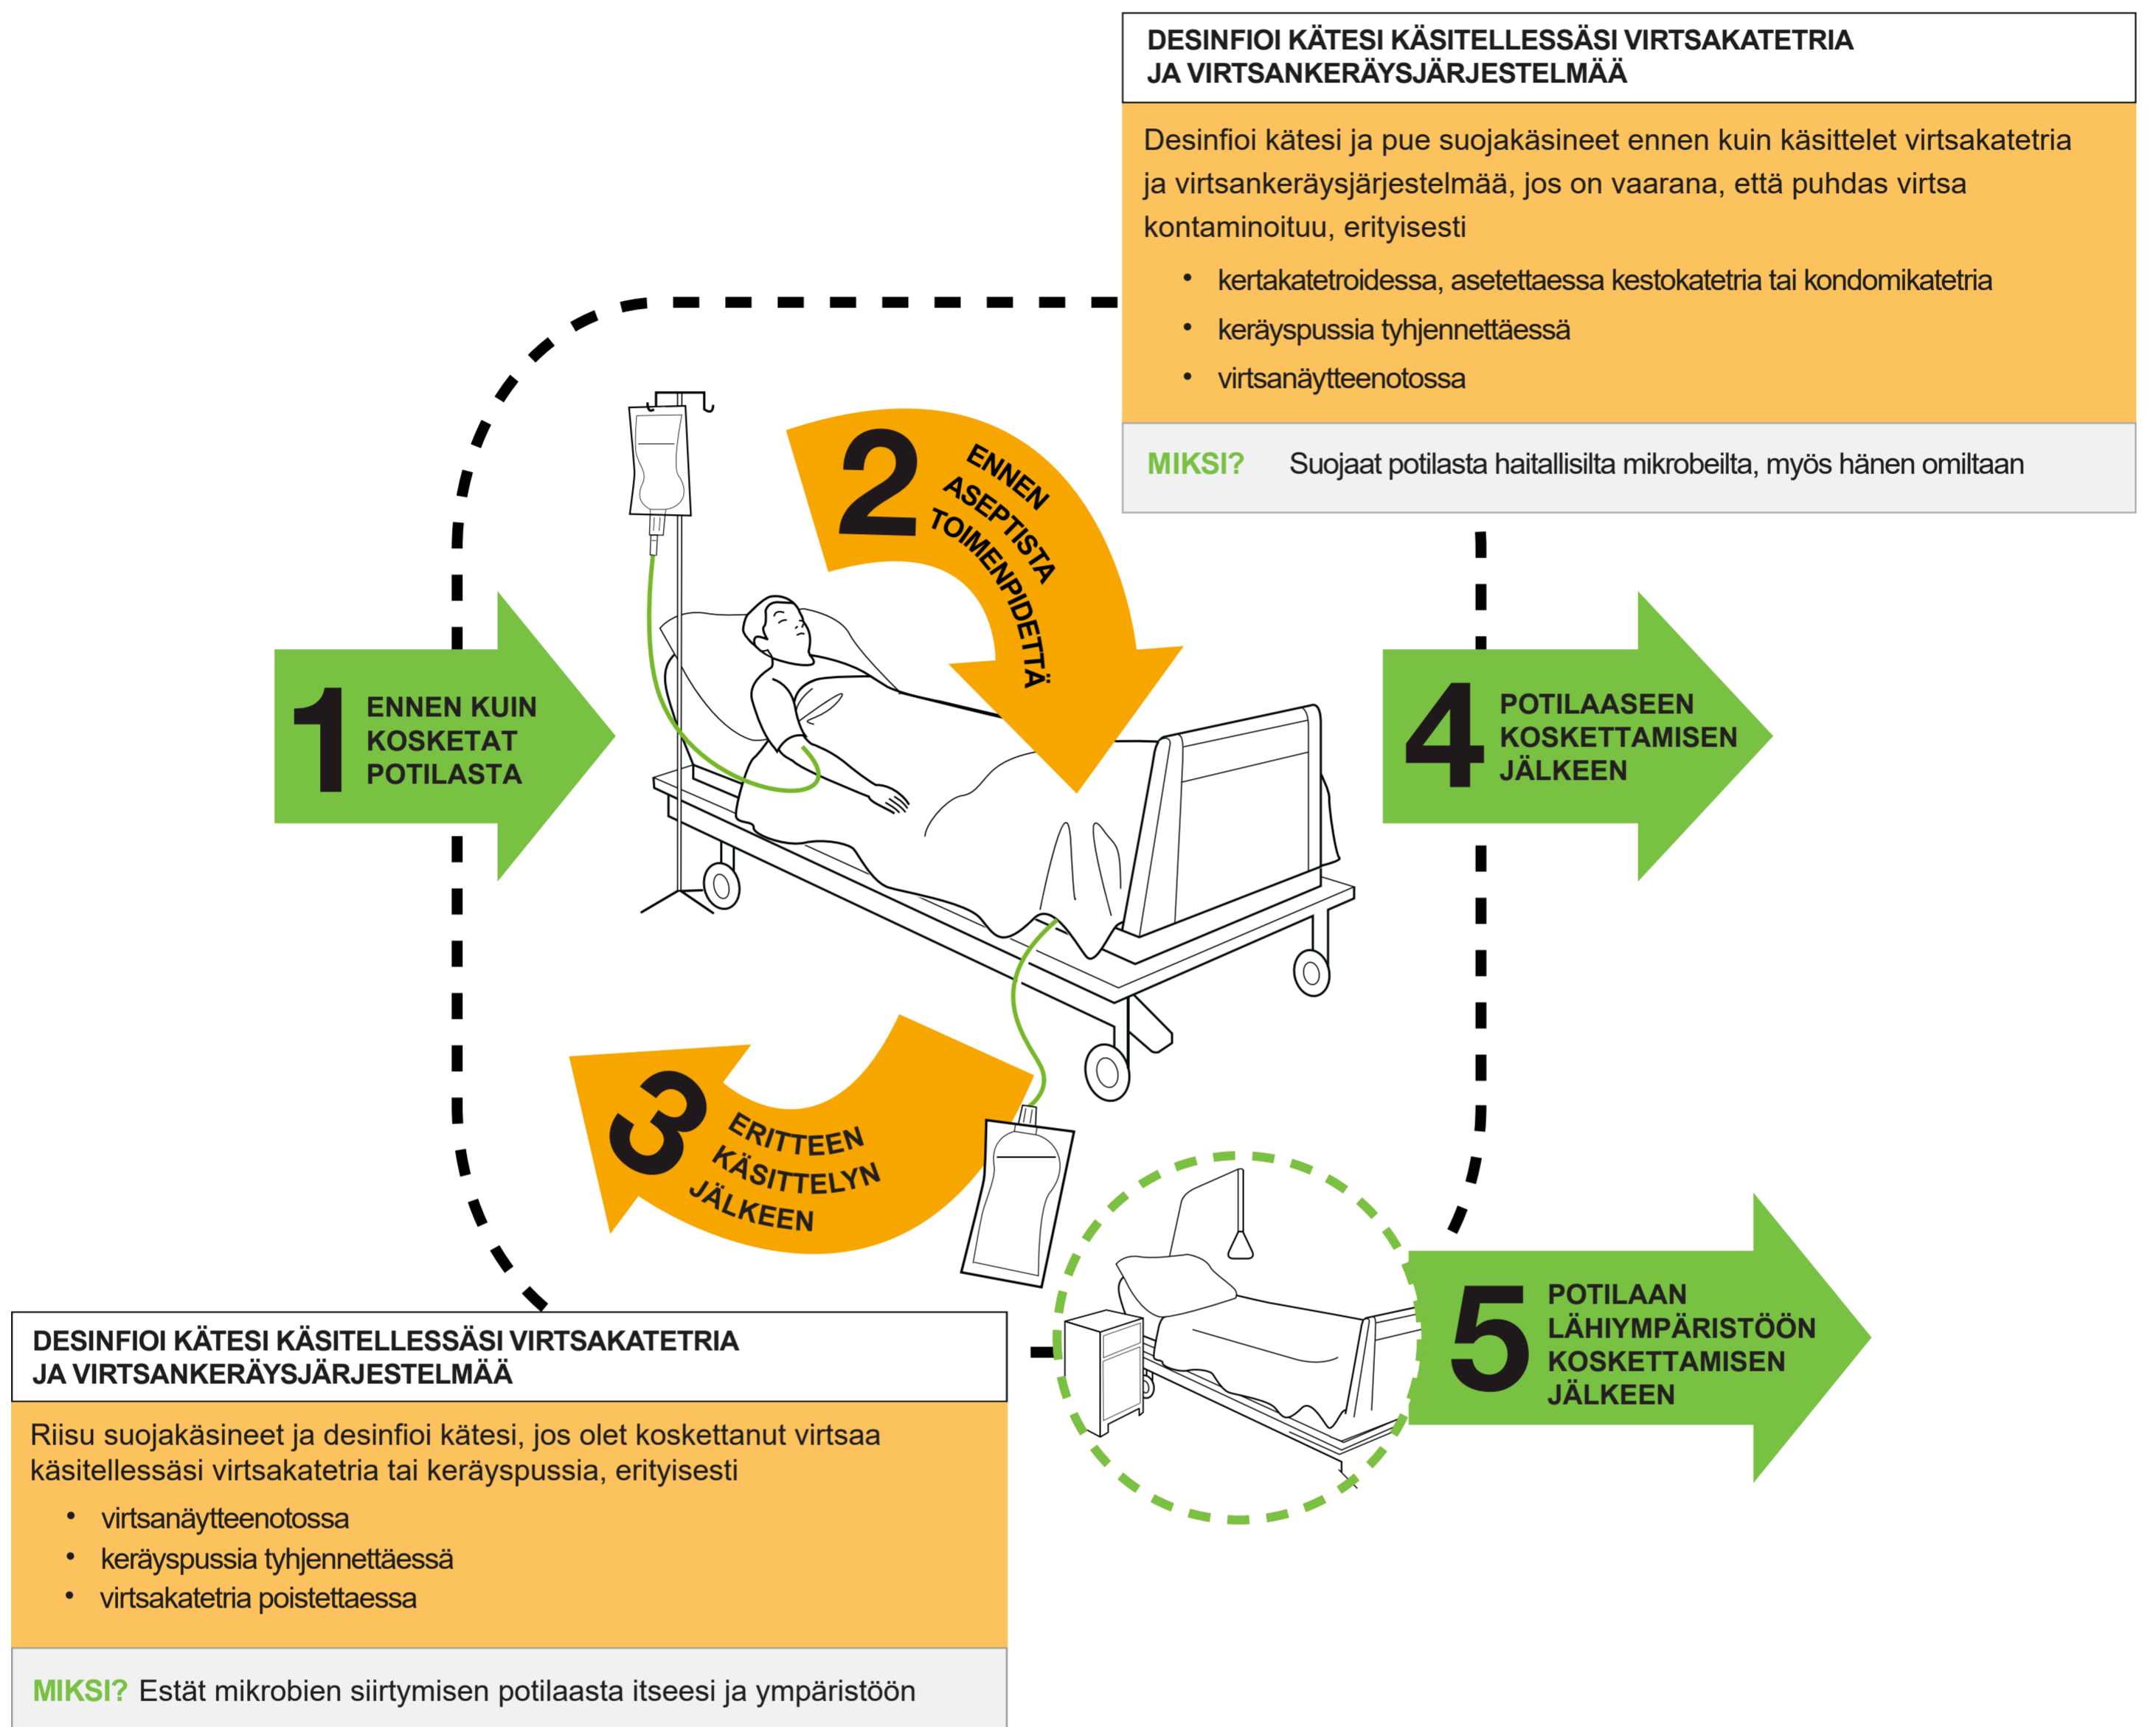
DESINFIOI KÄTESI KÄSITELLESSÄSI VIRTSAKATETRIA JA VIRTSANKERÄYSJÄRJESTELMÄÄ

Desinfioi kätesi ja pue suojakäsineet ennen kuin käsittelet virtsakatetria ja virtsankeräysjärjestelmää, jos on vaarana, että puhdas virtsa kontaminoituu, erityisesti

- kertakatetroidessa, asetettaessa kestokatetria tai kondomikatetria
- keräyspussia tyhjennettäessä
- virtsanäytteenotossa

MIKSI? Suojaat potilasta haitallisilta mikrobeilta, myös hänen omiltaan

1 ENNEN KUIN KOSKETAT POTILASTA

2 ENNEN ASEPTISTA TOIMENPIDETTÄ

3 ERITTEEN KÄSITTELYN JÄLKEEN

4 POTILAASEEN KOSKETTAMISEN JÄLKEEN

5 POTILAAN LÄHIYMPÄRISTÖÖN KOSKETTAMISEN JÄLKEEN

DESINFIOI KÄTESI KÄSITELLESSÄSI VIRTSAKATETRIA JA VIRTSANKERÄYSJÄRJESTELMÄÄ

Riisu suojakäsineet ja desinfioi kätesi, jos olet koskettanut virtsaa käsitellessäsi virtsakatetria tai keräyspussia, erityisesti

- virtsanäytteenotossa
- keräyspussia tyhjennettäessä
- virtsakatetria poistettaessa

MIKSI? Estät mikrobien siirtymisen potilaasta itseesi ja ympäristöön